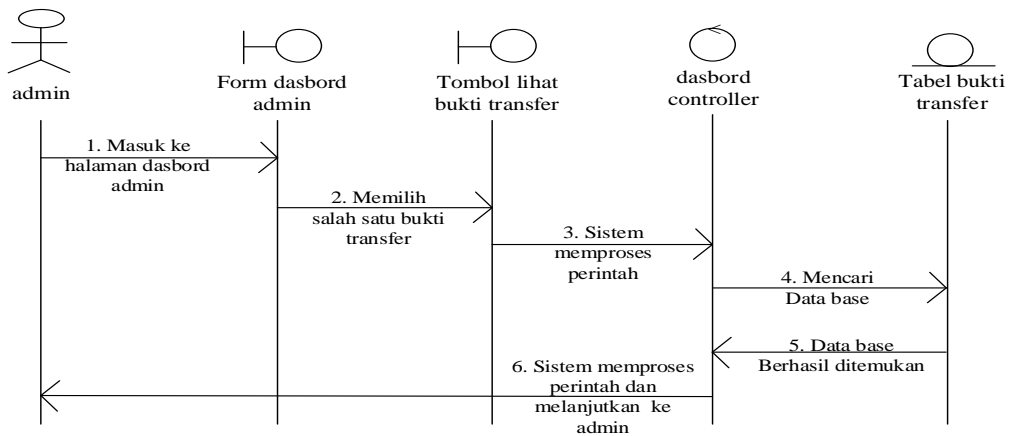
admin

Form dasbord admin

Tombol lihat bukti transfer

dasbord controller

Tabel bukti transfer

1. Masuk ke halaman dasbord admin

2. Memilih salah satu bukti transfer

3. Sistem memproses perintah

4. Mencari Data base

5. Data base Berhasil ditemukan

6. Sistem memproses perintah dan melanjutkan ke admin